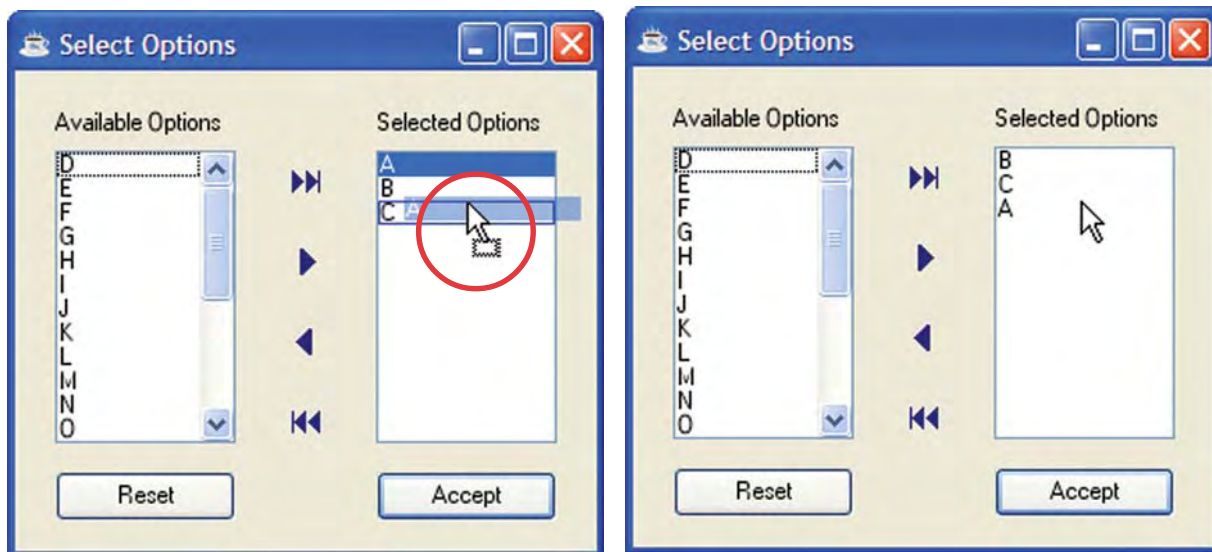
Select Options

Available Options

D
E
F
G
H
I
J
K
L
M
N
O

Selected Options

A
B
C A

Reset

Accept

Select Options

Available Options

D
E
F
G
H
I
J
K
L
M
N
O

Selected Options

B
C
A

Reset

Accept